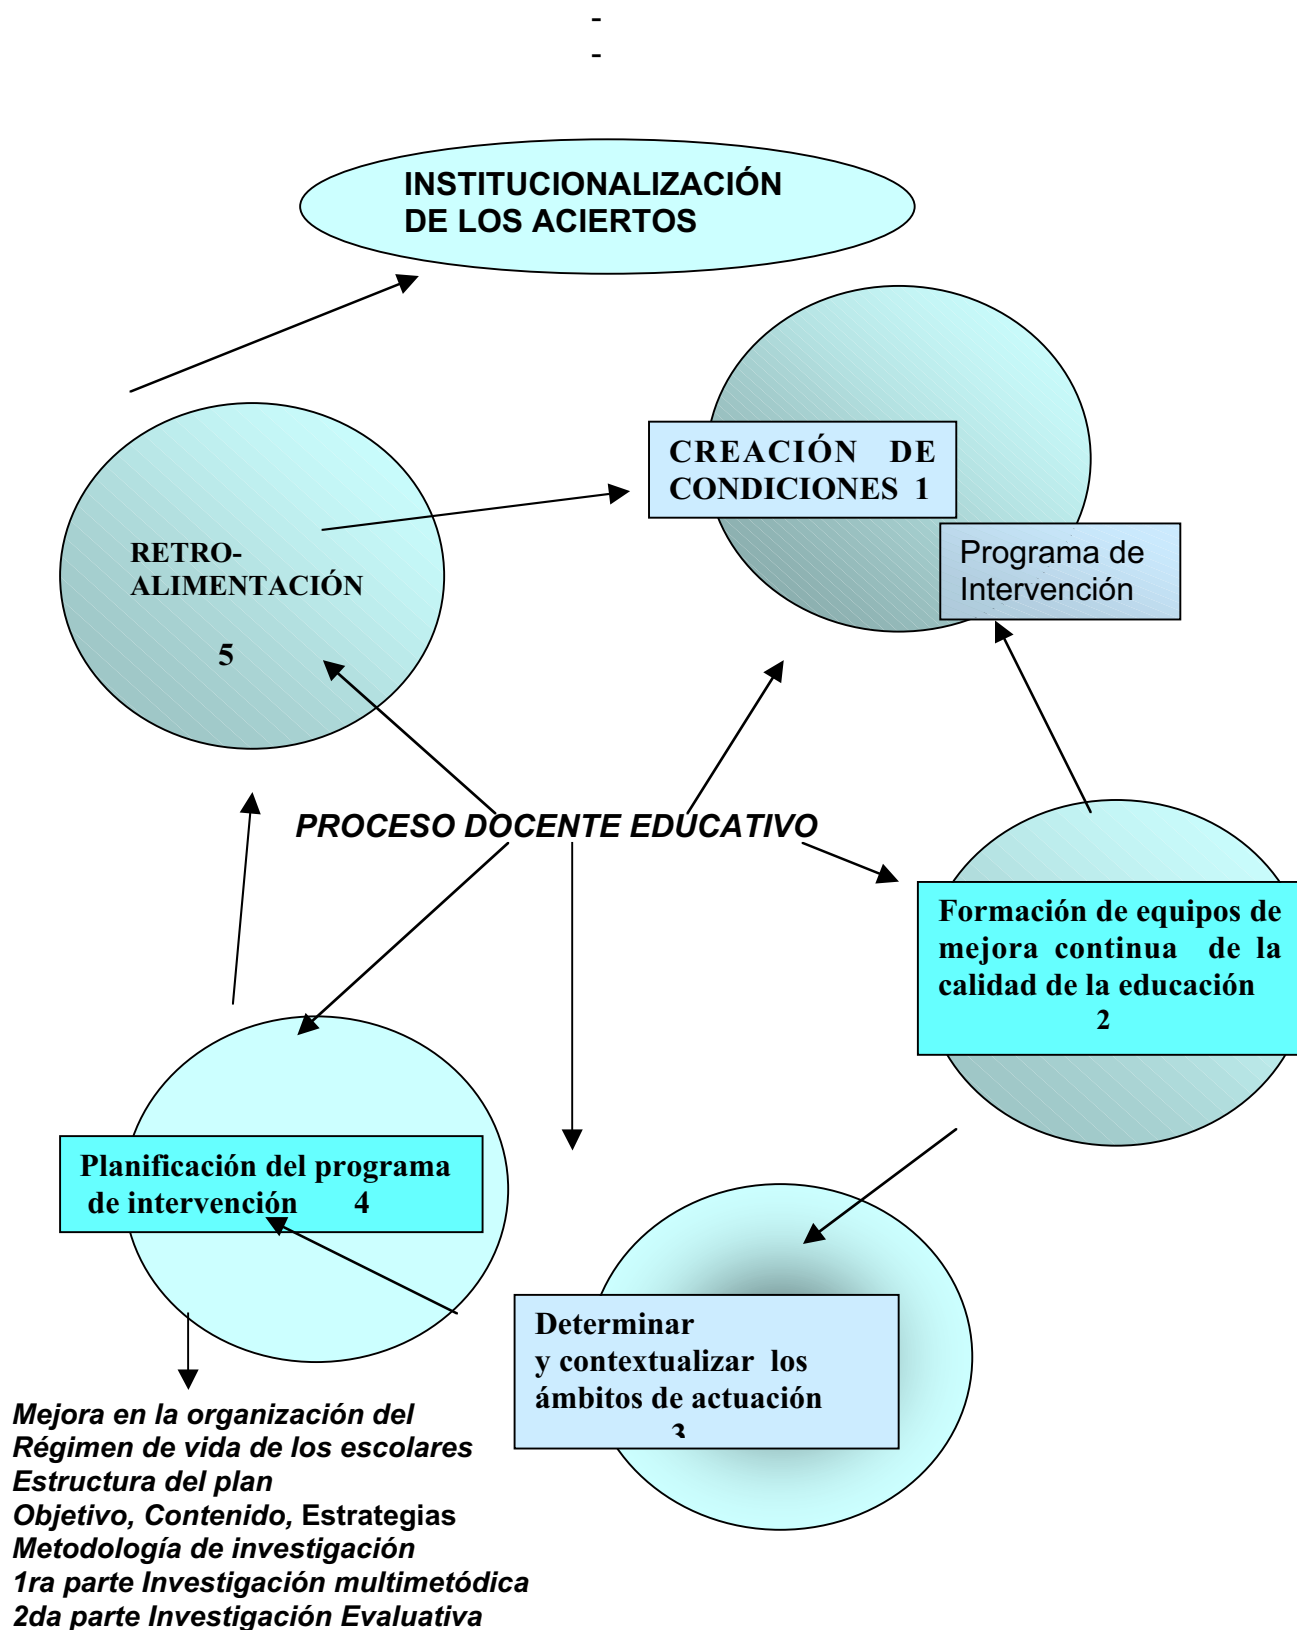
-
-

INSTITUCIONALIZACIÓN DE LOS ACIERTOS

CREACIÓN DE CONDICIONES 1

Programa de Intervención

RETRO-ALIMENTACIÓN

5

PROCESO DOCENTE EDUCATIVO

Formación de equipos de mejora continua de la calidad de la educación
2

Planificación del programa de intervención 4

Determinar y contextualizar los ámbitos de actuación
3

Mejora en la organización del
Régimen de vida de los escolares
Estructura del plan
Objetivo, Contenido, Estrategias
Metodología de investigación
1ra parte Investigación multimetódica
2da parte Investigación Evaluativa